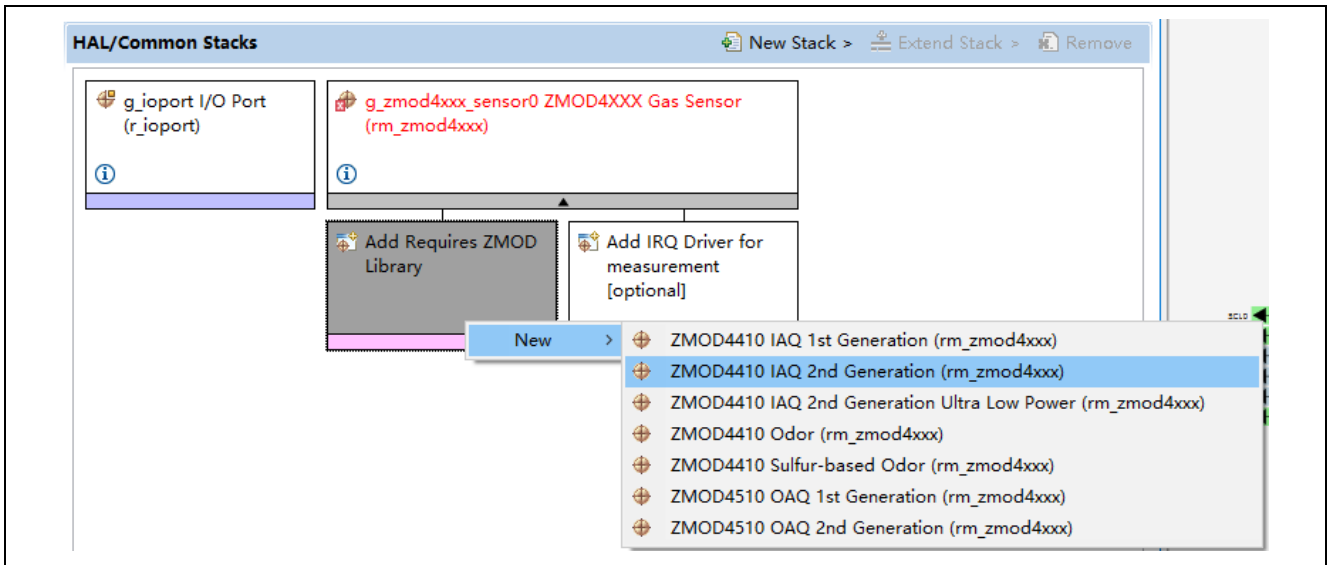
HAL/Common Stacks

New Stack > Extend Stack > Remove

g_ioport I/O Port (r_ioport)

g_zmod4xxx_sensor0 ZMOD4XXX Gas Sensor (rm_zmod4xxx)

Add Requires ZMOD Library

Add IRQ Driver for measurement [optional]

New >

ZMOD4410 IAQ 1st Generation (rm_zmod4xxx)
ZMOD4410 IAQ 2nd Generation (rm_zmod4xxx)
ZMOD4410 IAQ 2nd Generation Ultra Low Power (rm_zmod4xxx)
ZMOD4410 Odor (rm_zmod4xxx)
ZMOD4410 Sulfur-based Odor (rm_zmod4xxx)
ZMOD4510 OAQ 1st Generation (rm_zmod4xxx)
ZMOD4510 OAQ 2nd Generation (rm_zmod4xxx)

SCL0